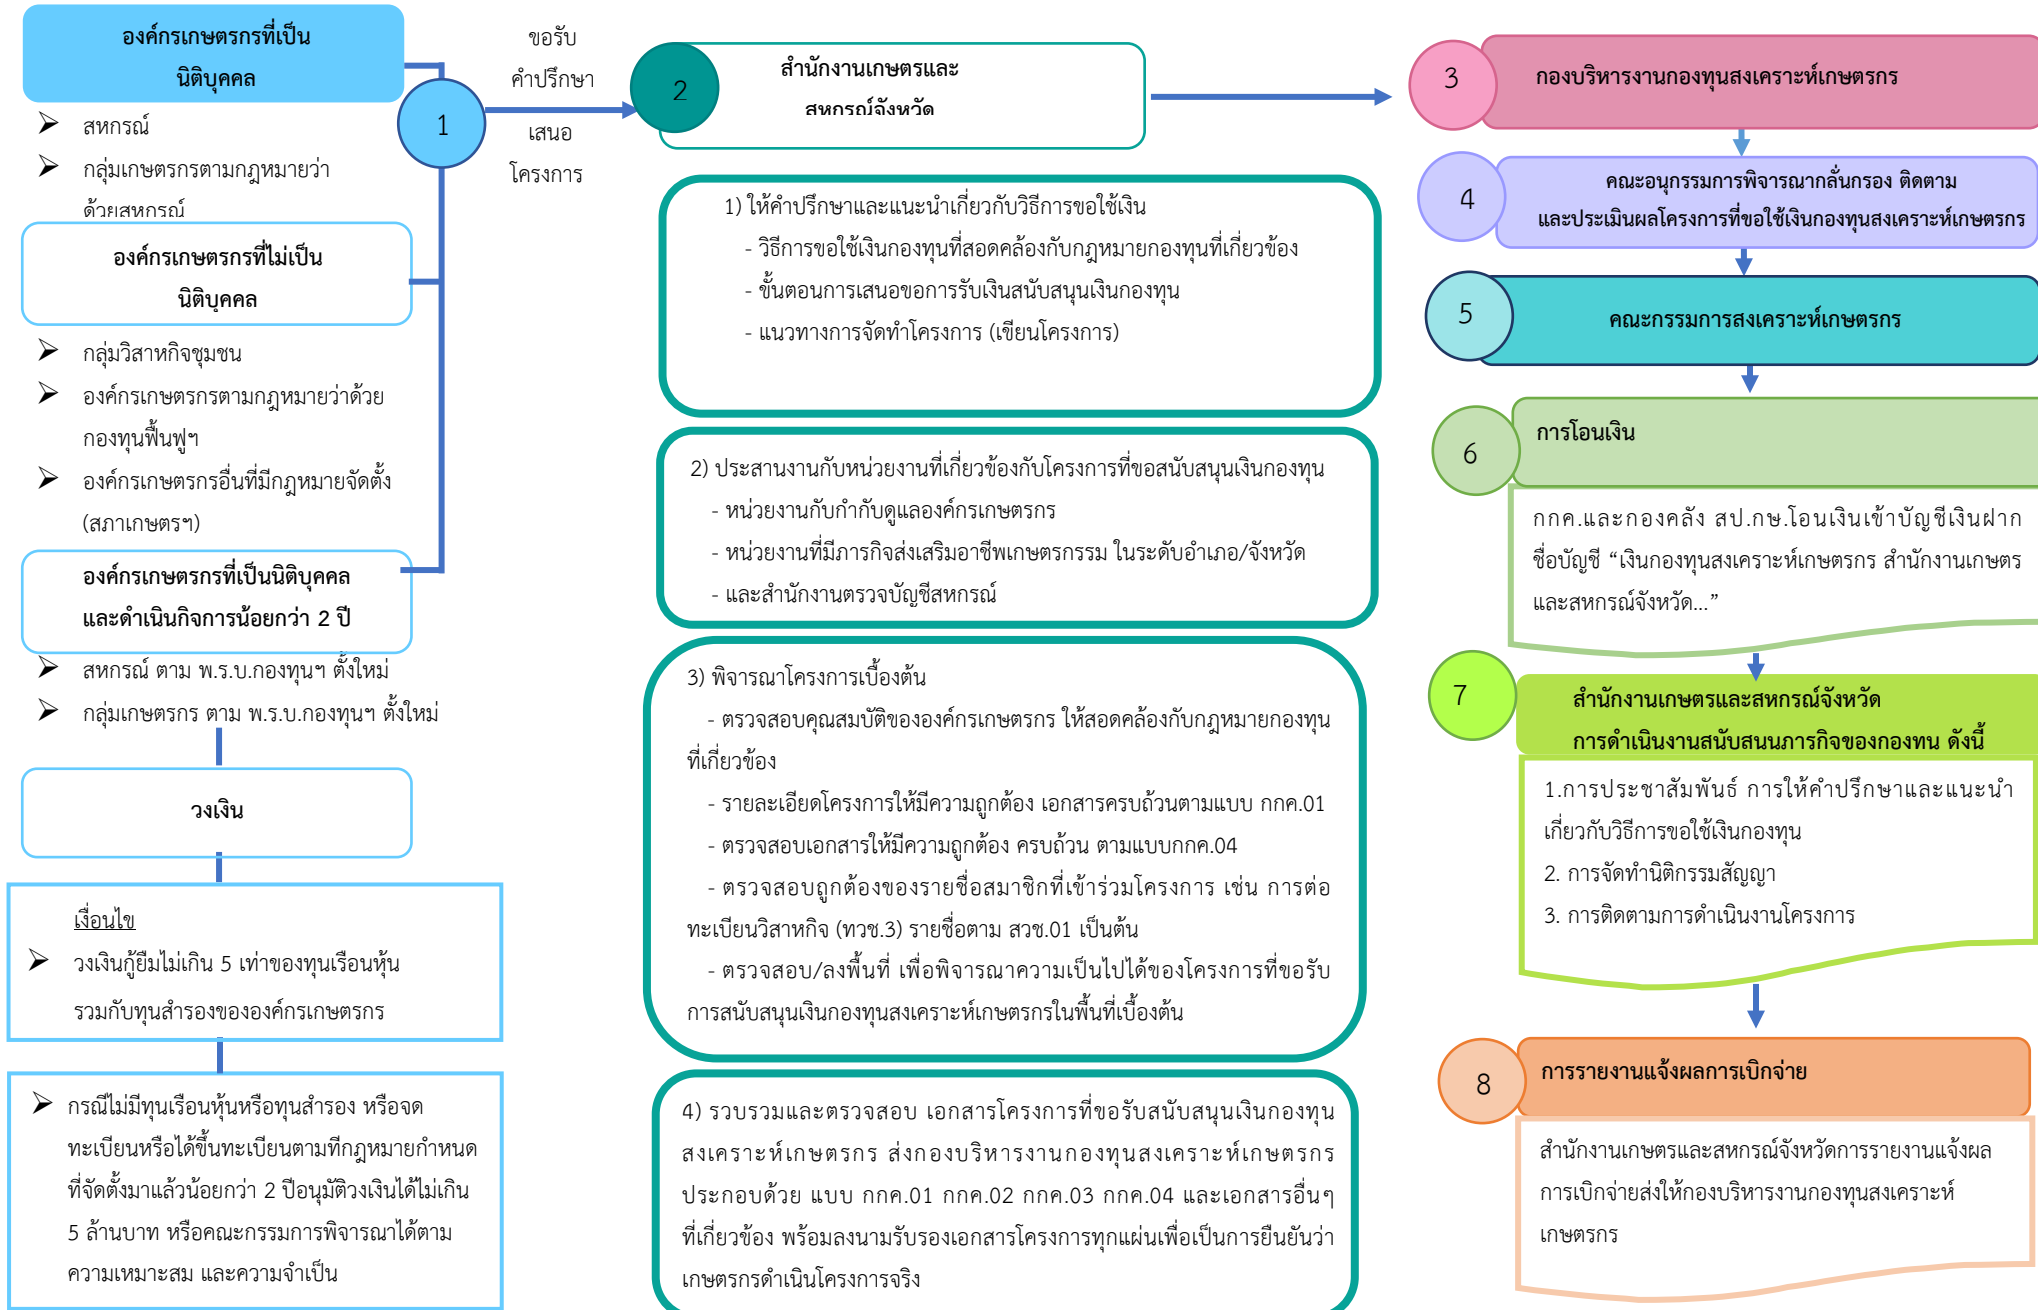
องค์กรเกษตรกรที่เป็นนิติบุคคล

➢ สหกรณ์

➢ กลุ่มเกษตรกรตามกฎหมายว่าด้วยสหกรณ์

องค์กรเกษตรกรที่ไม่เป็นนิติบุคคล

➢ กลุ่มวิสาหกิจชุมชน

➢ องค์กรเกษตรกรตามกฎหมายว่าด้วยกองทุนฟื้นฟูฯ

➢ องค์กรเกษตรกรอื่นที่มีกฎหมายจัดตั้ง (สภาเกษตรฯ)

องค์กรเกษตรกรที่เป็นนิติบุคคลและดำเนินกิจการน้อยกว่า 2 ปี

➢ สหกรณ์ ตาม พ.ร.บ.กองทุนฯ ตั้งใหม่

➢ กลุ่มเกษตรกร ตาม พ.ร.บ.กองทุนฯ ตั้งใหม่

วงเงิน

เงื่อนไข

➢ วงเงินกู้ยืมไม่เกิน 5 เท่าของทุนเรือนหุ้นรวมกับทุนสำรองขององค์กรเกษตรกร

➢ กรณีไม่มีทุนเรือนหุ้นหรือทุนสำรอง หรือจดทะเบียนหรือได้ขึ้นทะเบียนตามที่กฎหมายกำหนดที่จัดตั้งมาแล้วน้อยกว่า 2 ปีอนุมัติวงเงินได้ไม่เกิน 5 ล้านบาท หรือคณะกรรมการพิจารณาได้ตามความเหมาะสม และความจำเป็น

1

ขอรับคำปรึกษา

เสนอโครงการ

2

สำนักงานเกษตรและสหกรณ์จังหวัด

1) ให้คำปรึกษาและแนะนำเกี่ยวกับวิธีการขอใช้เงิน
- วิธีการขอใช้เงินกองทุนที่สอดคล้องกับกฎหมายกองทุนที่เกี่ยวข้อง
- ขั้นตอนการเสนอขอการรับเงินสนับสนุนเงินกองทุน
- แนวทางการจัดทำโครงการ (เขียนโครงการ)

2) ประสานงานกับหน่วยงานที่เกี่ยวข้องกับโครงการที่ขอสนับสนุนเงินกองทุน
- หน่วยงานกับกำกับดูแลองค์กรเกษตรกร
- หน่วยงานที่มีภารกิจส่งเสริมอาชีพเกษตรกรรม ในระดับอำเภอ/จังหวัด
- และสำนักงานตรวจบัญชีสหกรณ์

3) พิจารณาโครงการเบื้องต้น
- ตรวจสอบคุณสมบัติขององค์กรเกษตรกร ให้สอดคล้องกับกฎหมายกองทุนที่เกี่ยวข้อง
- รายละเอียดโครงการให้มีความถูกต้อง เอกสารครบถ้วนตามแบบ กกค.01
- ตรวจสอบเอกสารให้มีความถูกต้อง ครบถ้วน ตามแบบกกค.04
- ตรวจสอบถูกต้องของรายชื่อสมาชิกที่เข้าร่วมโครงการ เช่น การต่อทะเบียนวิสาหกิจ (ทวช.3) รายชื่อตาม สวช.01 เป็นต้น
- ตรวจสอบ/ลงพื้นที่ เพื่อพิจารณาความเป็นไปได้ของโครงการที่ขอรับการสนับสนุนเงินกองทุนสงเคราะห์เกษตรกรในพื้นที่เบื้องต้น

4) รวบรวมและตรวจสอบ เอกสารโครงการที่ขอรับสนับสนุนเงินกองทุนสงเคราะห์เกษตรกร ส่งกองบริหารงานกองทุนสงเคราะห์เกษตรกร ประกอบด้วย แบบ กกค.01 กกค.02 กกค.03 กกค.04 และเอกสารอื่นๆ ที่เกี่ยวข้อง พร้อมลงนามรับรองเอกสารโครงการทุกแผ่นเพื่อเป็นการยืนยันว่าเกษตรกรดำเนินโครงการจริง

3 กองบริหารงานกองทุนสงเคราะห์เกษตรกร

4 คณะอนุกรรมการพิจารณากลั่นกรอง ติดตาม และประเมินผลโครงการที่ขอใช้เงินกองทุนสงเคราะห์เกษตรกร

5 คณะกรรมการสงเคราะห์เกษตรกร

6 การโอนเงิน

กกค.และกองคลัง สป.กษ.โอนเงินเข้าบัญชีเงินฝาก ชื่อบัญชี “เงินกองทุนสงเคราะห์เกษตรกร สำนักงานเกษตรและสหกรณ์จังหวัด...”

7 สำนักงานเกษตรและสหกรณ์จังหวัด การดำเนินงานสนับสนุนภารกิจของกองทน ดังนี้

1.การประชาสัมพันธ์ การให้คำปรึกษาและแนะนำเกี่ยวกับวิธีการขอใช้เงินกองทุน
2. การจัดทำนิติกรรมสัญญา
3. การติดตามการดำเนินงานโครงการ

8 การรายงานแจ้งผลการเบิกจ่าย

สำนักงานเกษตรและสหกรณ์จังหวัดการรายงานแจ้งผลการเบิกจ่ายส่งให้กองบริหารงานกองทุนสงเคราะห์เกษตรกร